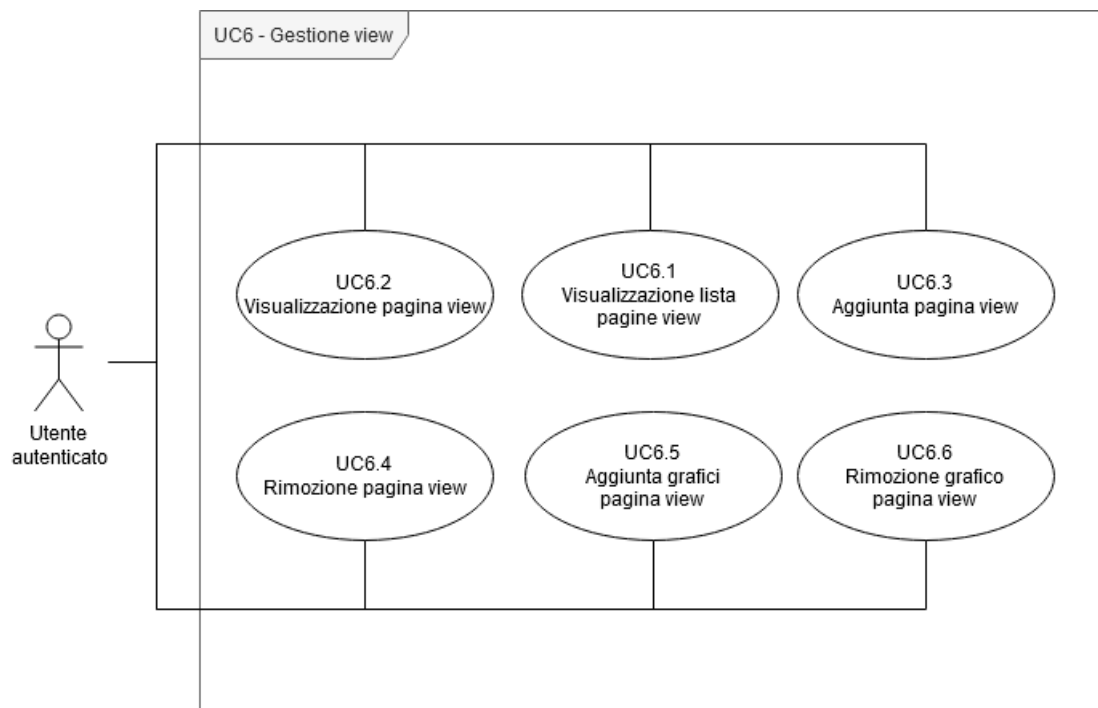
UC6 - Gestione view

UC6.2
Visualizzazione pagina view

UC6.1
Visualizzazione lista pagine view

UC6.3
Aggiunta pagina view

Utente autenticato

UC6.4
Rimozione pagina view

UC6.5
Aggiunta grafici pagina view

UC6.6
Rimozione grafico pagina view